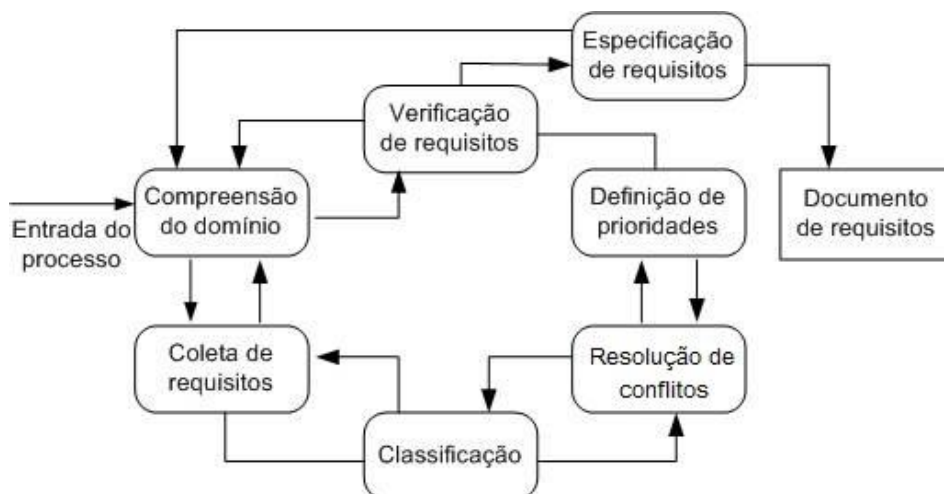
Especificação de requisitos

Verificação de requisitos

Entrada do processo

Compreensão do domínio

Definição de prioridades

Documento de requisitos

Coleta de requisitos

Resolução de conflitos

Classificação